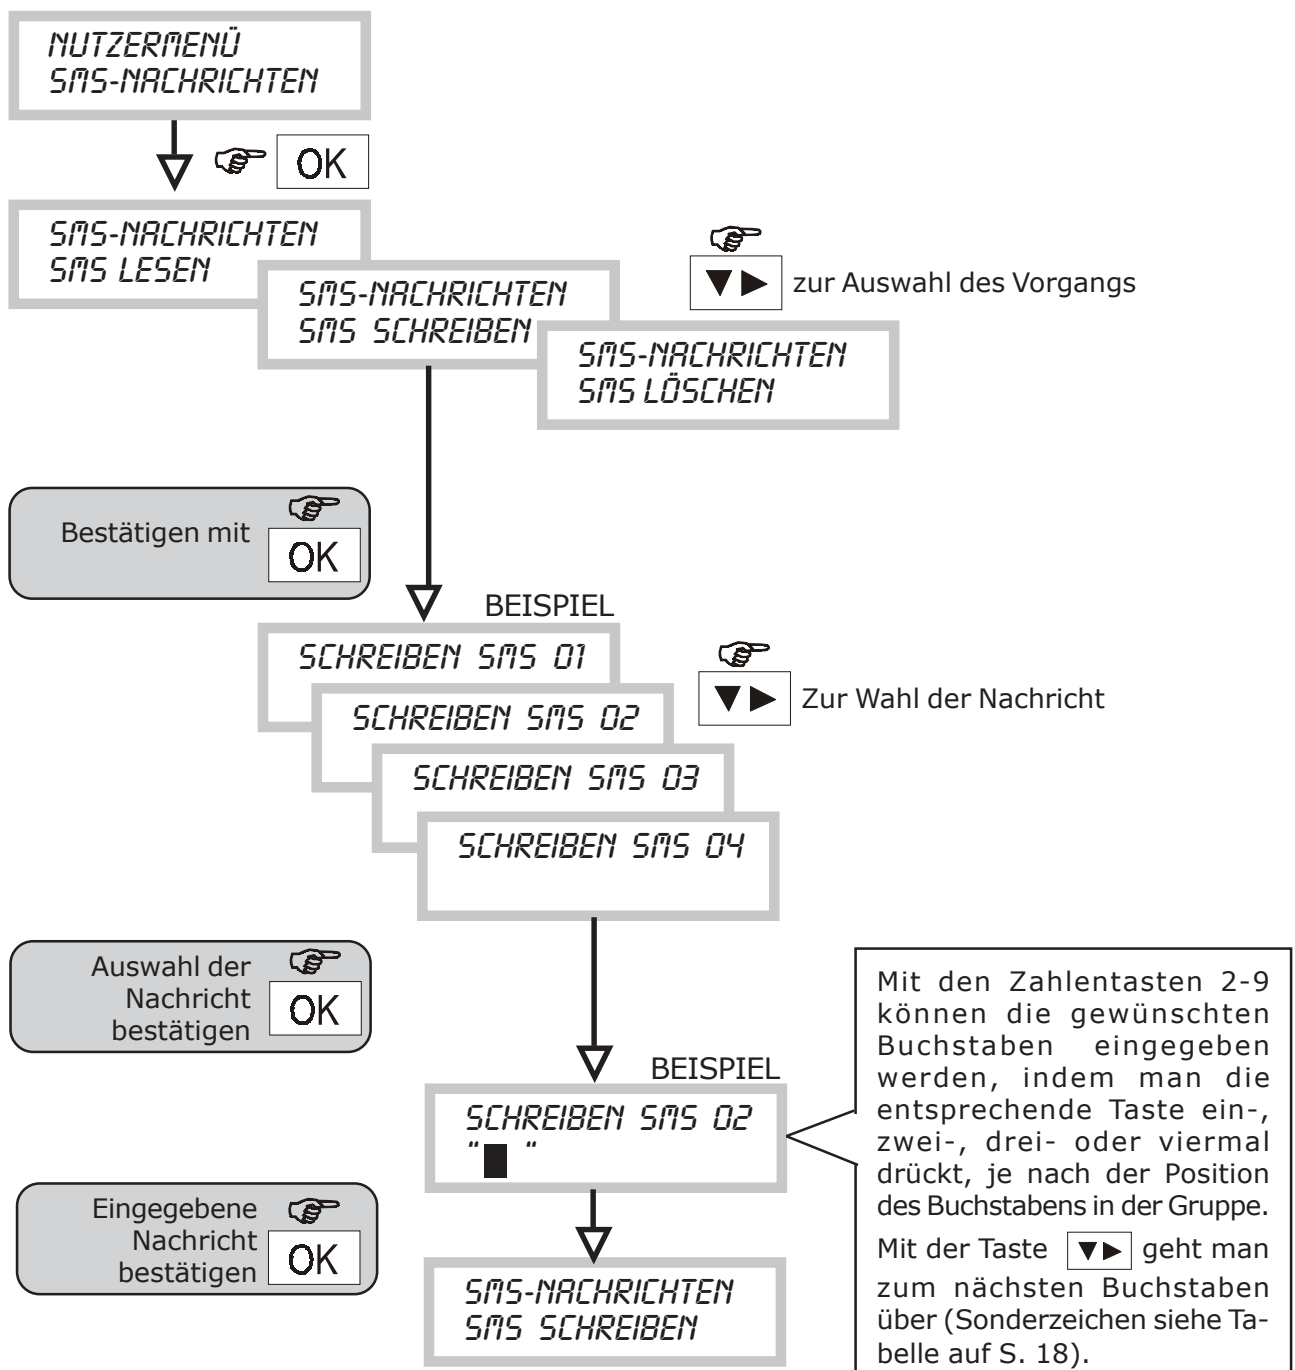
NUTZERMENÜ
SMS-NACHRICHTEN

OK

SMS-NACHRICHTEN
SMS LESEN

SMS-NACHRICHTEN
SMS SCHREIBEN

SMS-NACHRICHTEN
SMS LÖSCHEN

▼▶ zur Auswahl des Vorgangs

Bestätigen mit OK

BEISPIEL

SCHREIBEN SMS 01

SCHREIBEN SMS 02

SCHREIBEN SMS 03

SCHREIBEN SMS 04

▼▶ Zur Wahl der Nachricht

Auswahl der Nachricht bestätigen OK

BEISPIEL

SCHREIBEN SMS 02
"█ "

Mit den Zahlentasten 2-9 können die gewünschten Buchstaben eingegeben werden, indem man die entsprechende Taste ein-, zwei-, drei- oder viermal drückt, je nach der Position des Buchstabens in der Gruppe.

Mit der Taste ▼▶ geht man zum nächsten Buchstaben über (Sonderzeichen siehe Tabelle auf S. 18).

Eingegebene Nachricht bestätigen OK

SMS-NACHRICHTEN
SMS SCHREIBEN